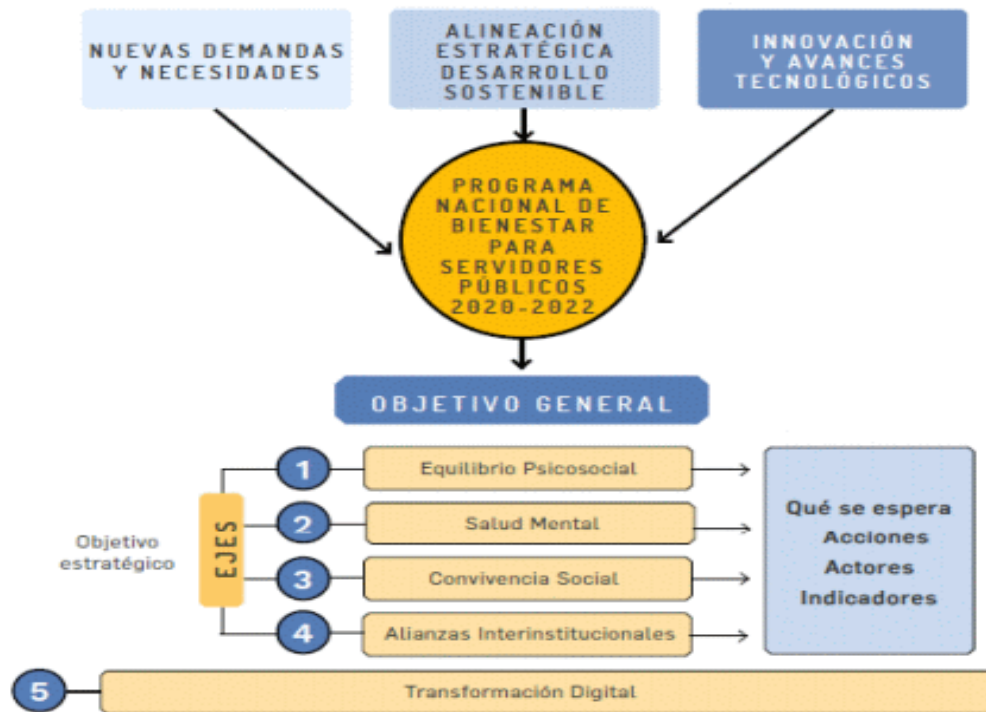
NUEVAS DEMANDAS Y NECESIDADES

ALINEACIÓN ESTRATÉGICA DESARROLLO SOSTENIBLE

INNOVACIÓN Y AVANCES TECNOLÓGICOS

PROGRAMA NACIONAL DE BIENESTAR PARA SERVIDORES PÚBLICOS 2020-2022

OBJETIVO GENERAL

Objetivo estratégico

EJES

1 Equilibrio Psicosocial

2 Salud Mental

3 Convivencia Social

4 Alianzas Interinstitucionales

Qué se espera
Acciones
Actores
Indicadores

5 Transformación Digital